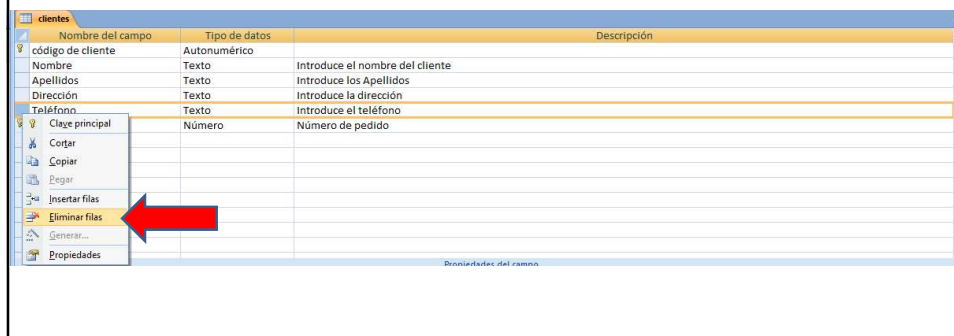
clientes

| Nombre del campo | Tipo de datos | Descripción |
|---|---|---|
| código de cliente | Autonumérico | |
| Nombre | Texto | Introduce el nombre del cliente |
| Apellidos | Texto | Introduce los Apellidos |
| Dirección | Texto | Introduce la dirección |
| Teléfono | Texto | Introduce el teléfono |
| | Número | Número de pedido |

Clave principal
Cortar
Copiar
Pegar
Insertar filas
Eliminar filas
Generar...
Propiedades

Propiedades del campo